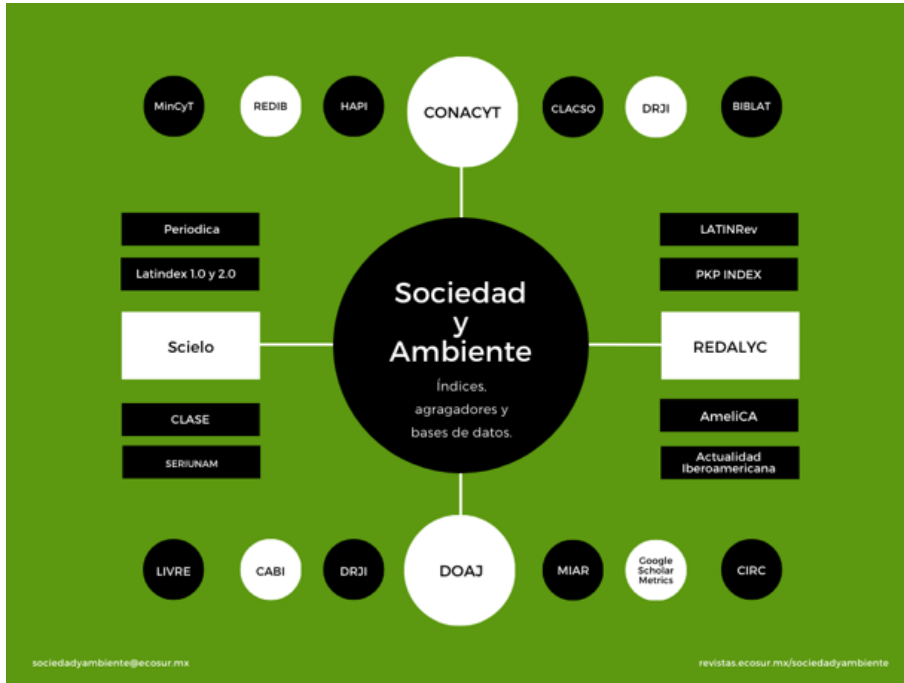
MinCyT

REDIB

HAPI

CONACYT

CLACSO

DRJI

BIBLAT

Periodica

Latindex 1.0 y 2.0

Scielo

CLASE

SERIUNAM

Sociedad y Ambiente

Índices, agragadores y bases de datos.

LATINRev

PKP INDEX

REDALYC

AmeliCA

Actualidad Iberoamericana

LIVRE

CABI

DRJI

DOAJ

MIAR

Google Scholar Metrics

CIRC

sociedadyambiente@ecosur.mx

revistas.ecosur.mx/sociedadyambiente